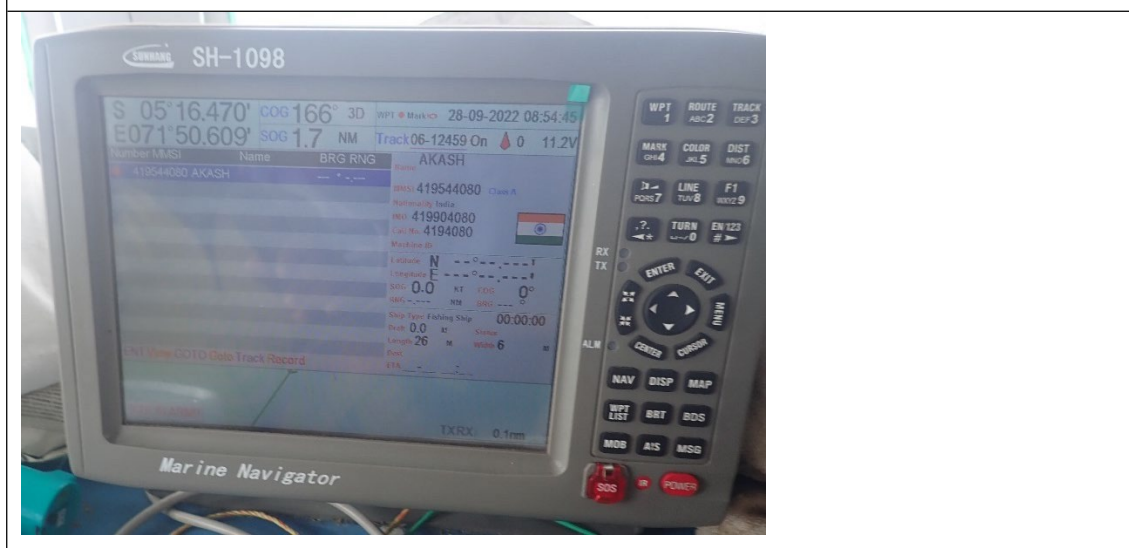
SUNHANS SH-1098

S 05°16.470' COG 166° 3D WPT Mark 28-09-2022 08:54:45
E071°50.609' SOG 1.7 NM Track 06-12459 On 0 11.2V
Number MMSI Name BRG RNG
419544080 AKASH --- °-.---
Name AKASH
MMSI 419544080 Class A
Nationality India
IMO 419904080
Call No. 4194080
Machine ID
Latitude N --°--.---'
Longitude E ---°--.---'
SOG 0.0 KT COG 0°
BRG -.--- NM RNG --- °
Ship Type Fishing Ship 00:00:00
Draft 0.0 M Status
Length 26 M Width 6 M
Dest.
ETA
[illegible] GOTO Goto Track Record
TXRX 0.1nm
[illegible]

WPT 1
ROUTE ABC2
TRACK DEF3
MARK GHI4
COLOR JKL5
DIST MNO6
PQRS7
LINE TUV8
F1 WXYZ9
.?
TURN 0
EN 123 #
RX
TX
ALM
ENTER
EXIT
MENU
CENTER
CURSOR
NAV
DISP
MAP
WPT LIST
BRT
BDS
MOB
AIS
MSG
SOS
IR
POWER

Marine Navigator